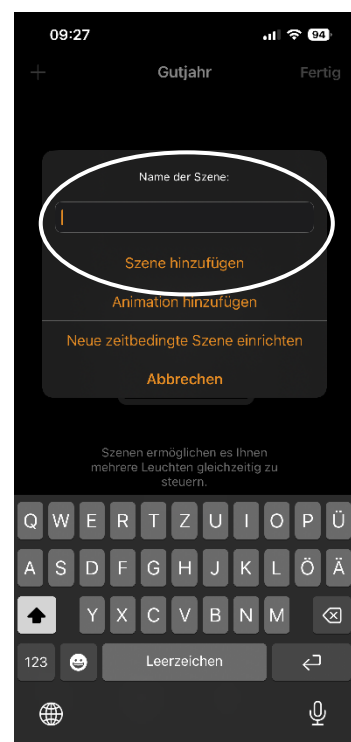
09:27

94

+ Gutjahr Fertig

Name der Szene:

Szene hinzufügen

Animation hinzufügen

Neue zeitbedingte Szene einrichten

Abbrechen

Szenen ermöglichen es Ihnen mehrere Leuchten gleichzeitig zu steuern.

Q W E R T Z U I O P Ü
A S D F G H J K L Ö Ä
Y X C V B N M

123 Leerzeichen